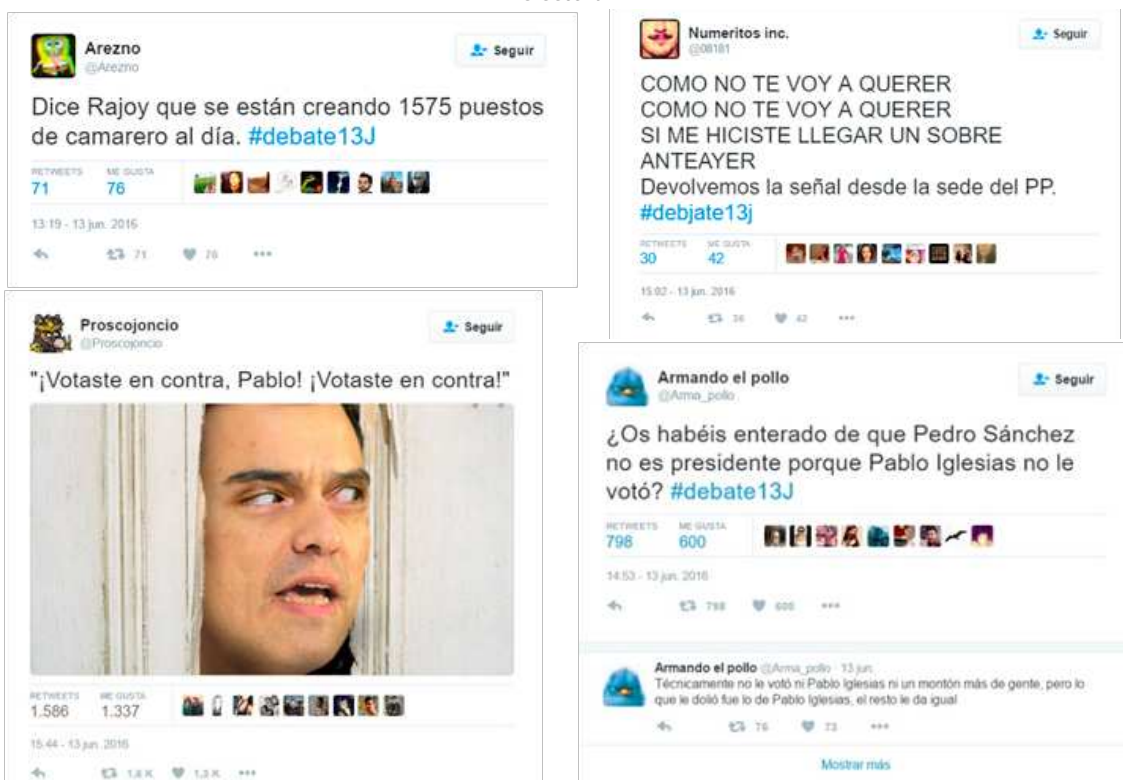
Arezno
@Arezno
Seguir

Dice Rajoy que se están creando 1575 puestos de camarero al día. #debate13J

RETWEETS 71 ME GUSTA 76

13:19 - 13 jun. 2016

71 76 •••

Proscojoncio
@Proscojoncio
Seguir

"¡Votaste en contra, Pablo! ¡Votaste en contra!"

RETWEETS 1.586 ME GUSTA 1.337

15:44 - 13 jun. 2016

1,6 K 1,3 K •••

Numeritos inc.
@08181
Seguir

COMO NO TE VOY A QUERER
COMO NO TE VOY A QUERER
SI ME HICISTE LLEGAR UN SOBRE ANTEAYER
Devolvemos la señal desde la sede del PP. #debjate13j

RETWEETS 30 ME GUSTA 42

15:02 - 13 jun. 2016

30 42 •••

Armando el pollo
@Arma_pollo
Seguir

¿Os habéis enterado de que Pedro Sánchez no es presidente porque Pablo Iglesias no le votó? #debate13J

RETWEETS 798 ME GUSTA 600

14:53 - 13 jun. 2016

798 600 •••

Armando el pollo @Arma_pollo · 13 jun.
Técnicamente no le votó ni Pablo Iglesias ni un montón más de gente, pero lo que le dolió fue lo de Pablo Iglesias, el resto le da igual

76 73 •••

Mostrar más